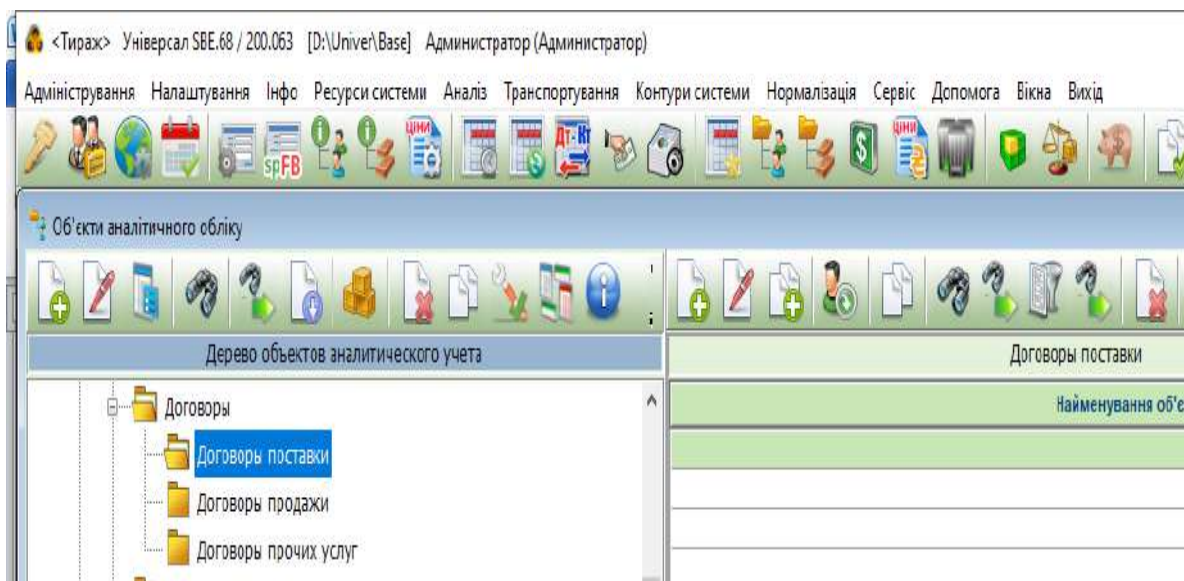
<Тираж> Універсал SBE.68 / 200.063 [D:\Univer\Base] Администратор (Администратор)

Адміністрування Налаштування Інфо Ресурси системи Аналіз Транспортування Контури системи Нормалізація Сервіс Допомога Вікна Вихід

ціни spFB ціни Дт Кт ціни

Об'єкти аналітичного обліку

Дерево объектов аналитического учета

Договоры поставки

Договоры

Договоры поставки

Договоры продажи

Договоры прочих услуг

Найменування об'є